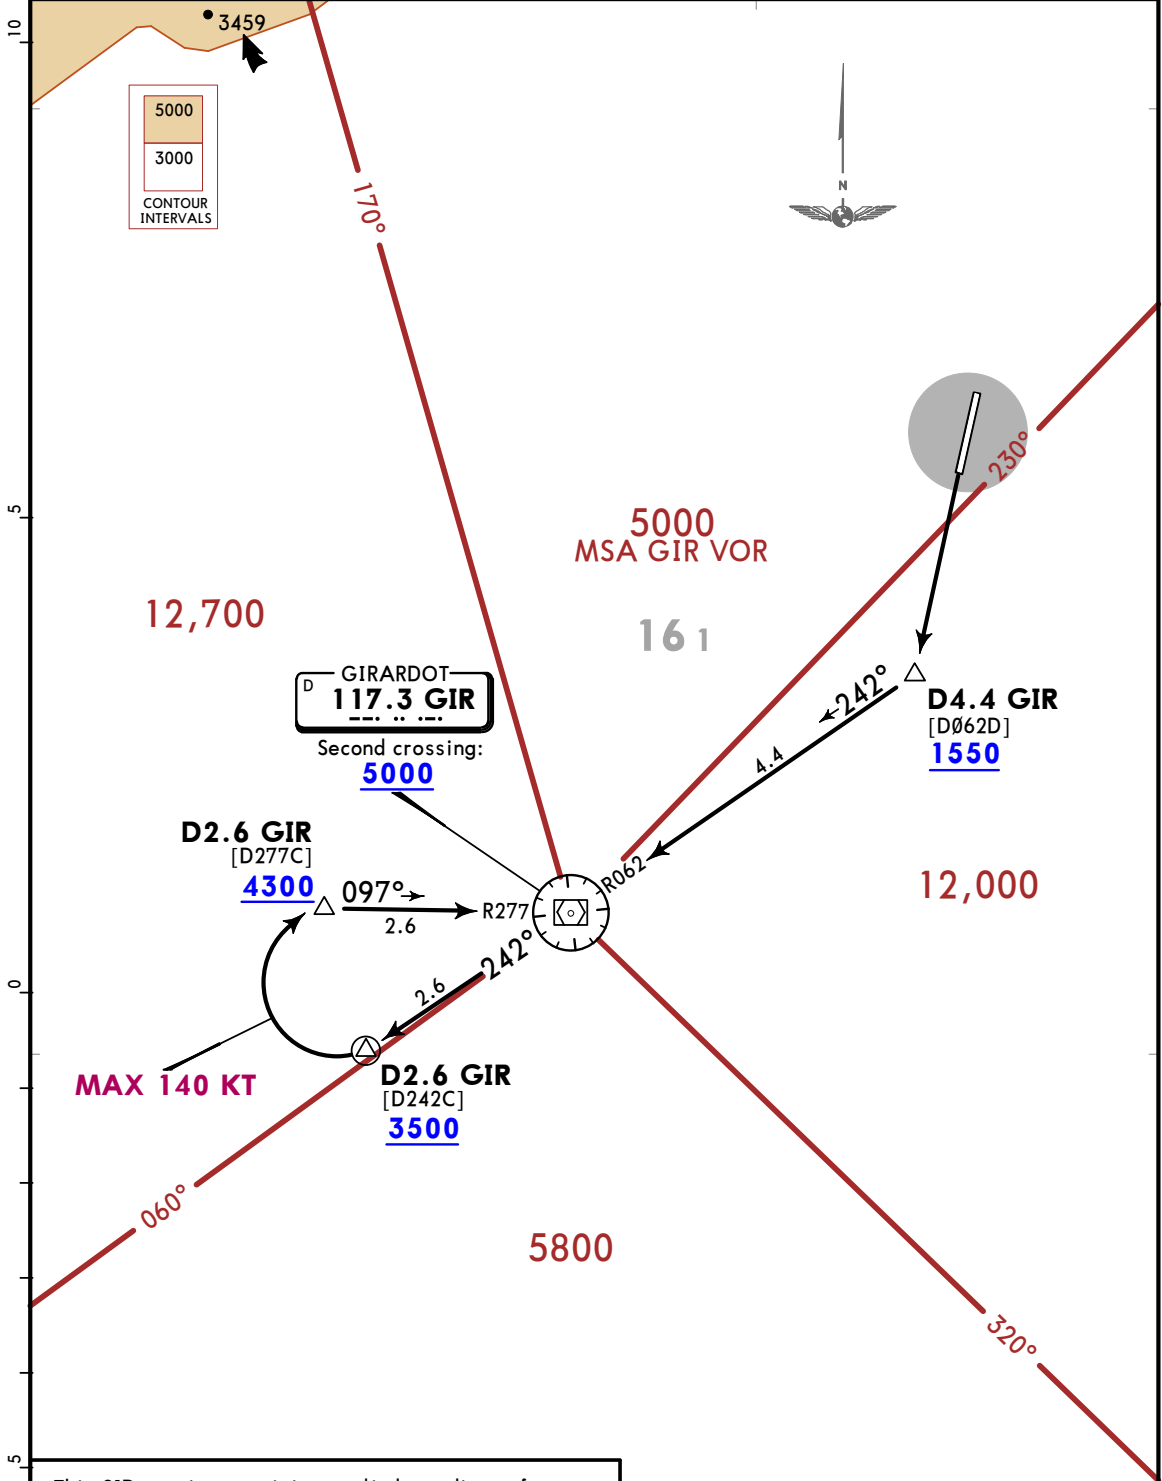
10

3459

5000

3000

CONTOUR INTERVALS

170°

N

230°

5

5000
MSA GIR VOR

12,700

16 1

GIRARDOT
D
117.3 GIR

Second crossing:
5000

242°

D4.4 GIR
[DØ62D]
1550

4.4

R062

D2.6 GIR
[D277C]
4300

097°
2.6

R277

12,000

0

242°

2.6

MAX 140 KT

D2.6 GIR
[D242C]
3500

060°

5800

320°

5